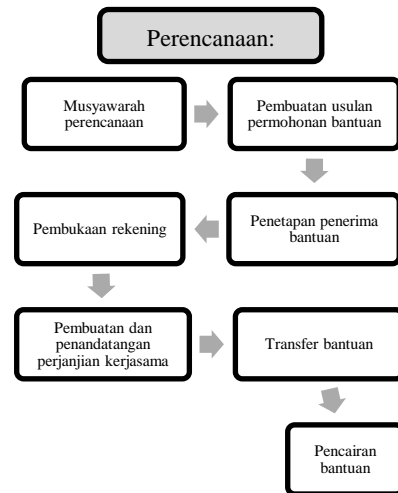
Perencanaan:

Musyawarah perencanaan

Pembuatan usulan permohonan bantuan

Penetapan penerima bantuan

Pembukaan rekening

Pembuatan dan penandatangan perjanjian kerjasama

Transfer bantuan

Pencairan bantuan